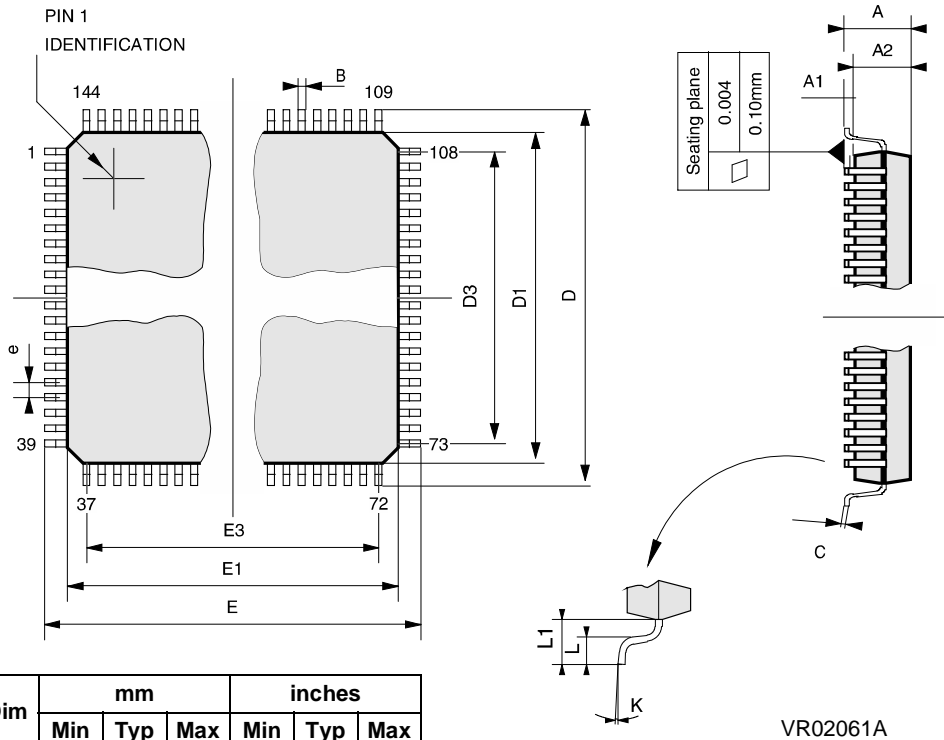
PIN 1
IDENTIFICATION

144
B
109
1
108
D3
D1
D
e
39
73
37
72
E3
E1
E

A
A2
A1
Seating plane
0.004
0.10mm
C
L1
L
K

| Dim | mm | | | inches | | |
|---|---|---|---|---|---|---|
| | Min | Typ | Max | Min | Typ | Max |

VR02061A